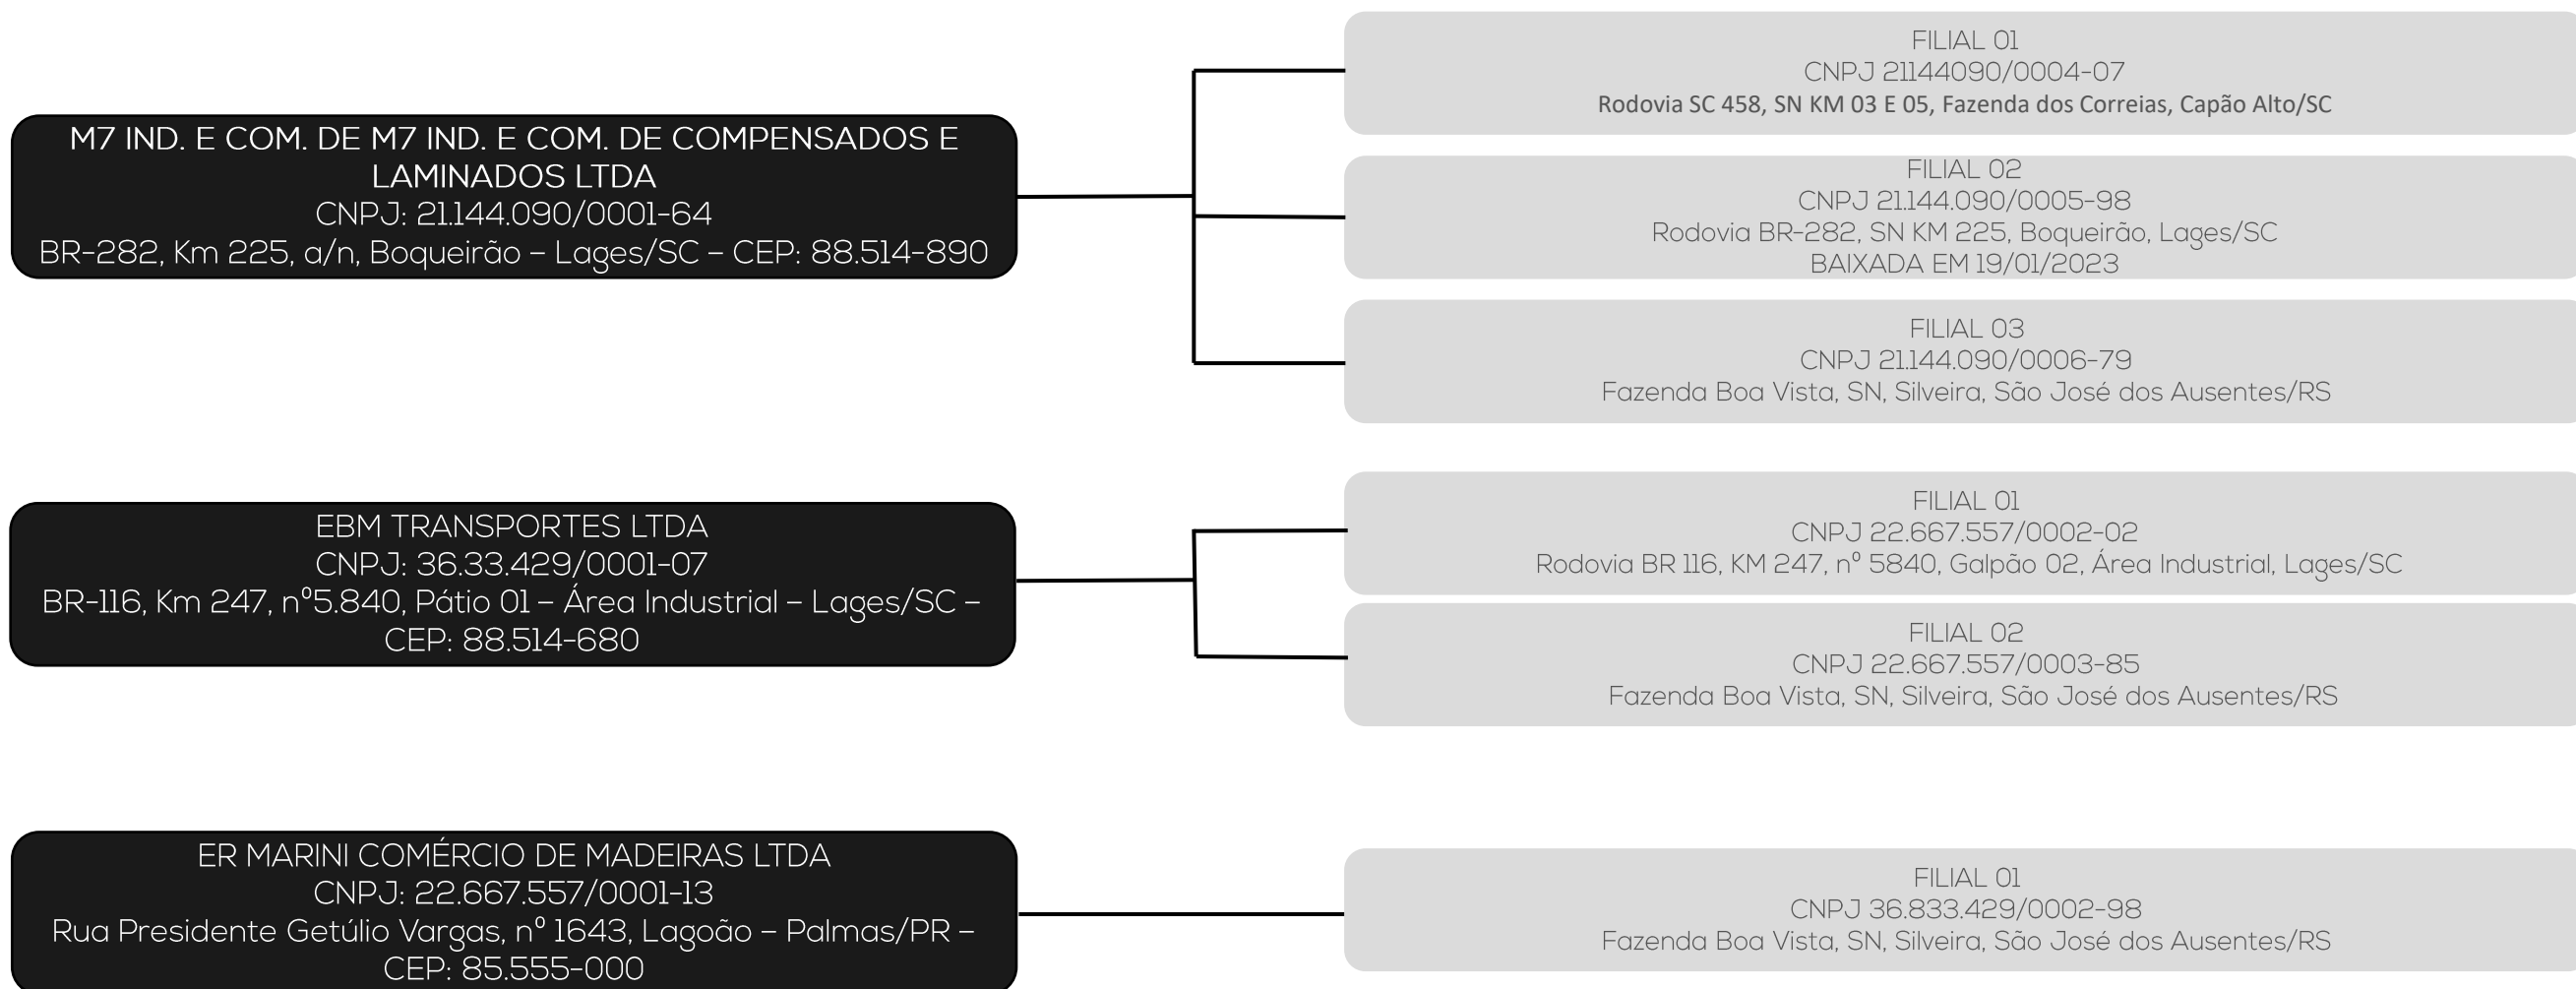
M7 IND. E COM. DE M7 IND. E COM. DE COMPENSADOS E LAMINADOS LTDA
CNPJ: 21.144.090/0001-64
BR-282, Km 225, a/n, Boqueirão – Lages/SC – CEP: 88.514-890

FILIAL 01
CNPJ 21144090/0004-07
Rodovia SC 458, SN KM 03 E 05, Fazenda dos Correias, Capão Alto/SC

FILIAL 02
CNPJ 21.144.090/0005-98
Rodovia BR-282, SN KM 225, Boqueirão, Lages/SC
BAIXADA EM 19/01/2023

FILIAL 03
CNPJ 21.144.090/0006-79
Fazenda Boa Vista, SN, Silveira, São José dos Ausentes/RS

EBM TRANSPORTES LTDA
CNPJ: 36.33.429/0001-07
BR-116, Km 247, nº5.840, Pátio 01 – Área Industrial – Lages/SC – CEP: 88.514-680

FILIAL 01
CNPJ 22.667.557/0002-02
Rodovia BR 116, KM 247, nº 5840, Galpão 02, Área Industrial, Lages/SC

FILIAL 02
CNPJ 22.667.557/0003-85
Fazenda Boa Vista, SN, Silveira, São José dos Ausentes/RS

ER MARINI COMÉRCIO DE MADEIRAS LTDA
CNPJ: 22.667.557/0001-13
Rua Presidente Getúlio Vargas, nº 1643, Lagoão – Palmas/PR – CEP: 85.555-000

FILIAL 01
CNPJ 36.833.429/0002-98
Fazenda Boa Vista, SN, Silveira, São José dos Ausentes/RS